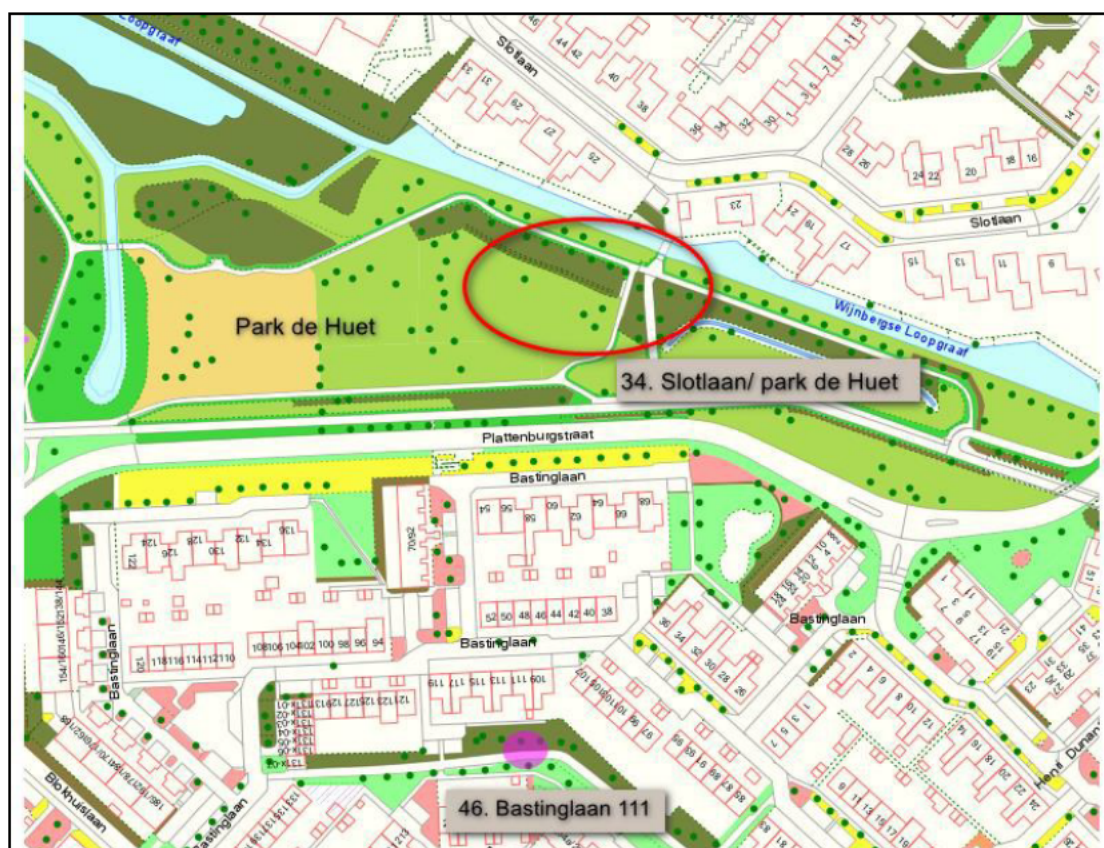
Loopgraaf
Slotlaan
Park de Huet
Slotlaan
Wijnbergse Loopgraaf
34. Slotlaan/ park de Huet
Plattenburgstraat
Bastinglaan
Bastinglaan
Bastinglaan
Bastinglaan
Blokhuislaan
Bastinglaan
Henri Dunant
46. Bastinglaan 111